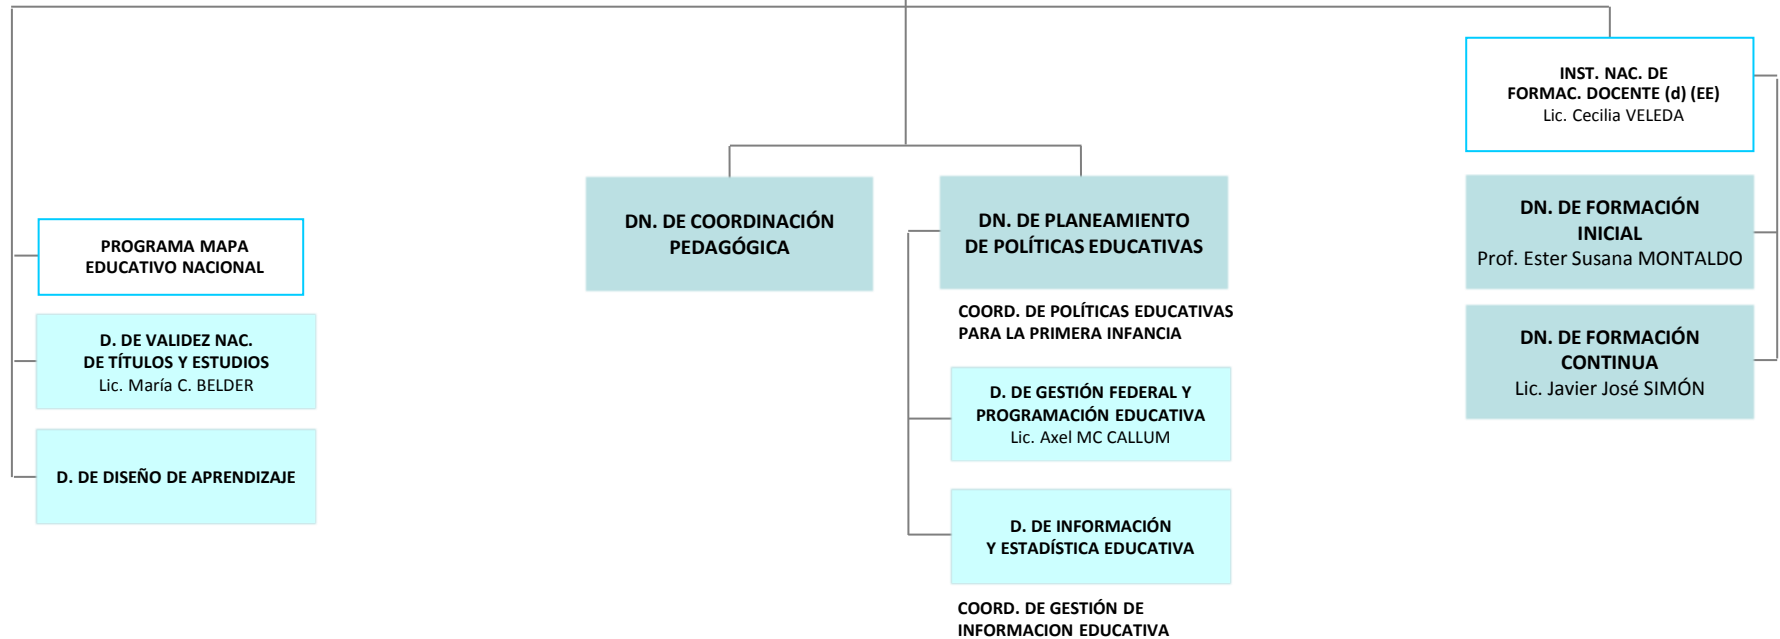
INST. NAC. DE FORMAC. DOCENTE (d) (EE)
Lic. Cecilia VELEDA

PROGRAMA MAPA EDUCATIVO NACIONAL

D. DE VALIDEZ NAC. DE TÍTULOS Y ESTUDIOS
Lic. María C. BELDER

D. DE DISEÑO DE APRENDIZAJE

DN. DE COORDINACIÓN PEDAGÓGICA

DN. DE PLANEAMIENTO DE POLÍTICAS EDUCATIVAS

COORD. DE POLÍTICAS EDUCATIVAS PARA LA PRIMERA INFANCIA

D. DE GESTIÓN FEDERAL Y PROGRAMACIÓN EDUCATIVA
Lic. Axel MC CALLUM

D. DE INFORMACIÓN Y ESTADÍSTICA EDUCATIVA

COORD. DE GESTIÓN DE INFORMACION EDUCATIVA

DN. DE FORMACIÓN INICIAL
Prof. Ester Susana MONTALDO

DN. DE FORMACIÓN CONTINUA
Lic. Javier José SIMÓN